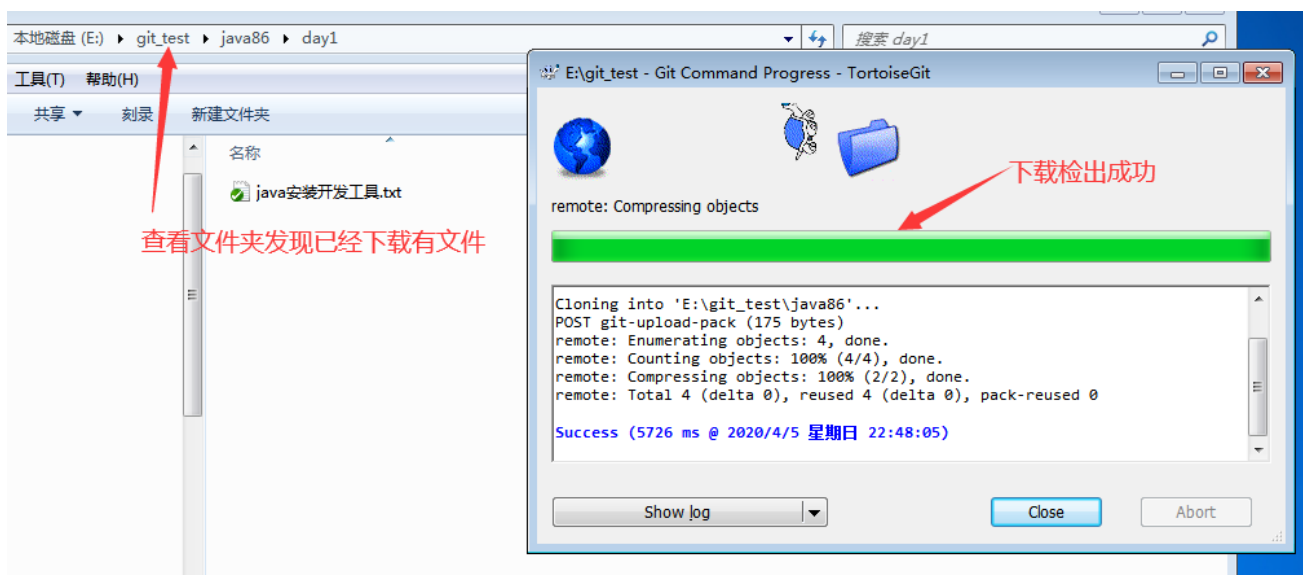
本地磁盘 (E:) ▸ git_test ▸ java86 ▸ day1

搜索 day1

工具(T) 帮助(H)

共享 ▾ 刻录 新建文件夹

名称

java安装开发工具.txt

查看文件夹发现已经下载有文件

E:\git_test - Git Command Progress - TortoiseGit

下载检出成功

remote: Compressing objects

Cloning into 'E:\git_test\java86'...
POST git-upload-pack (175 bytes)
remote: Enumerating objects: 4, done.
remote: Counting objects: 100% (4/4), done.
remote: Compressing objects: 100% (2/2), done.
remote: Total 4 (delta 0), reused 4 (delta 0), pack-reused 0

Success (5726 ms @ 2020/4/5 星期日 22:48:05)

Show log

Close

Abort